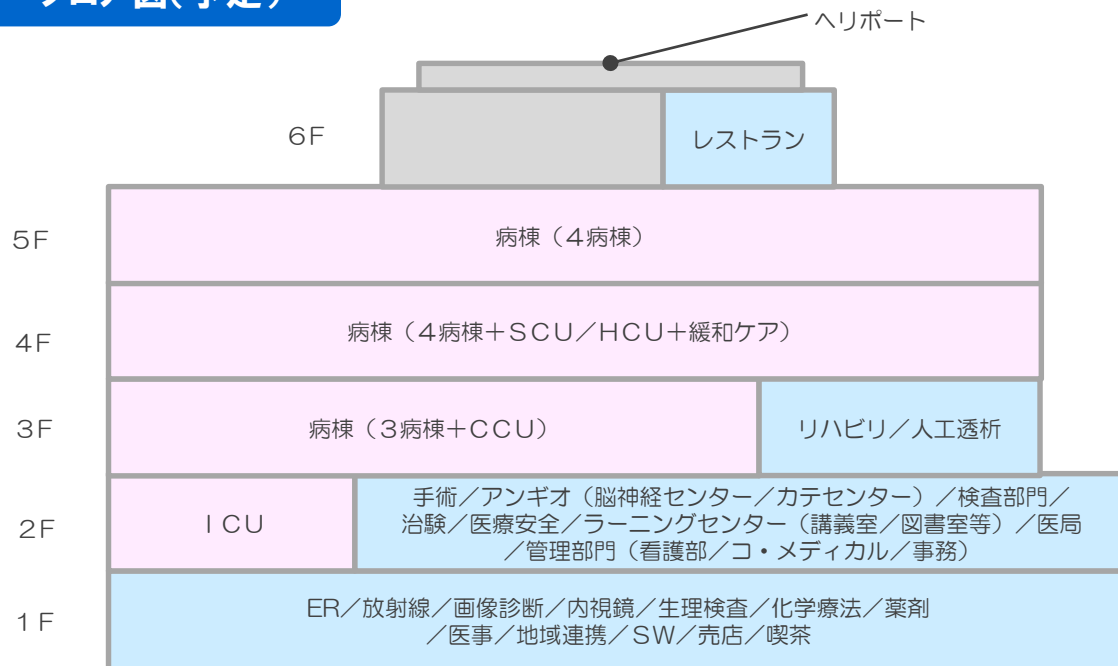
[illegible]

ヘリポート

6F

レストラン

5F

病棟（4病棟）

4F

病棟（4病棟＋SCU／HCU＋緩和ケア）

3F

病棟（3病棟＋CCU）

リハビリ／人工透析

2F

ICU

手術／アンギオ（脳神経センター／カテセンター）／検査部門／治験／医療安全／ラーニングセンター（講義室／図書室等）／医局／管理部門（看護部／コ・メディカル／事務）

1F

ER／放射線／画像診断／内視鏡／生理検査／化学療法／薬剤／医事／地域連携／SW／売店／喫茶